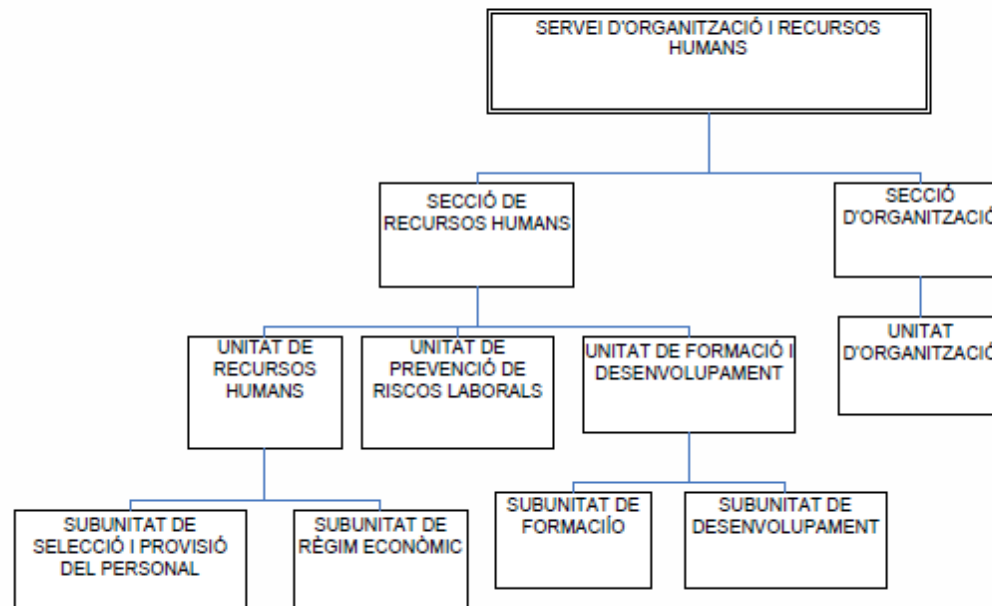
SERVEI D'ORGANITZACIÓ I RECURSOS HUMANS

SECCIÓ DE RECURSOS HUMANS

SECCIÓ D'ORGANITZACIÓ

UNITAT DE RECURSOS HUMANS

UNITAT DE PREVENCIÓ DE RISCOS LABORALS

UNITAT DE FORMACIÓ I DESENVOLUPAMENT

UNITAT D'ORGANITZACIÓ

SUBUNITAT DE SELECCIÓ I PROVISIÓ DEL PERSONAL

SUBUNITAT DE RÈGIM ECONÒMIC

SUBUNITAT DE FORMACIÍO

SUBUNITAT DE DESENVOLUPAMENT